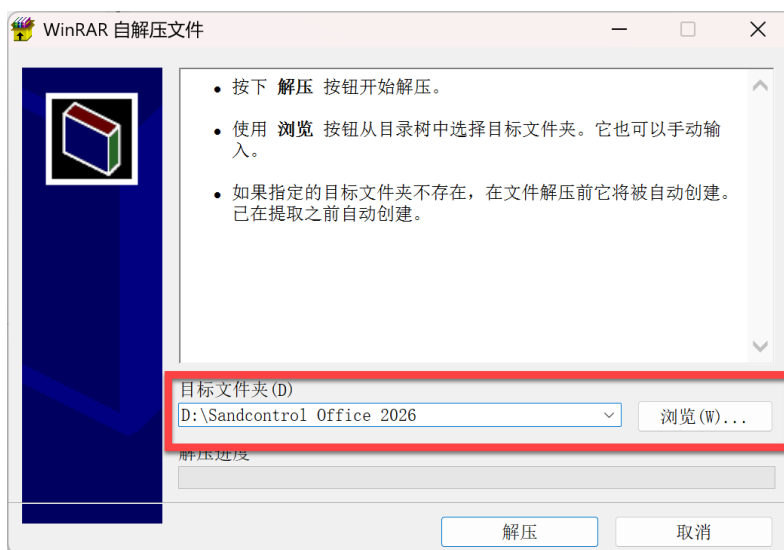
WinRAR 自解压文件

• 按下 解压 按钮开始解压。

• 使用 浏览 按钮从目录树中选择目标文件夹。它也可以手动输入。

• 如果指定的目标文件夹不存在，在文件解压前它将被自动创建。已在提取之前自动创建。

目标文件夹(D)

D:\Sandcontrol Office 2026

浏览(W)...

解压进度

解压

取消